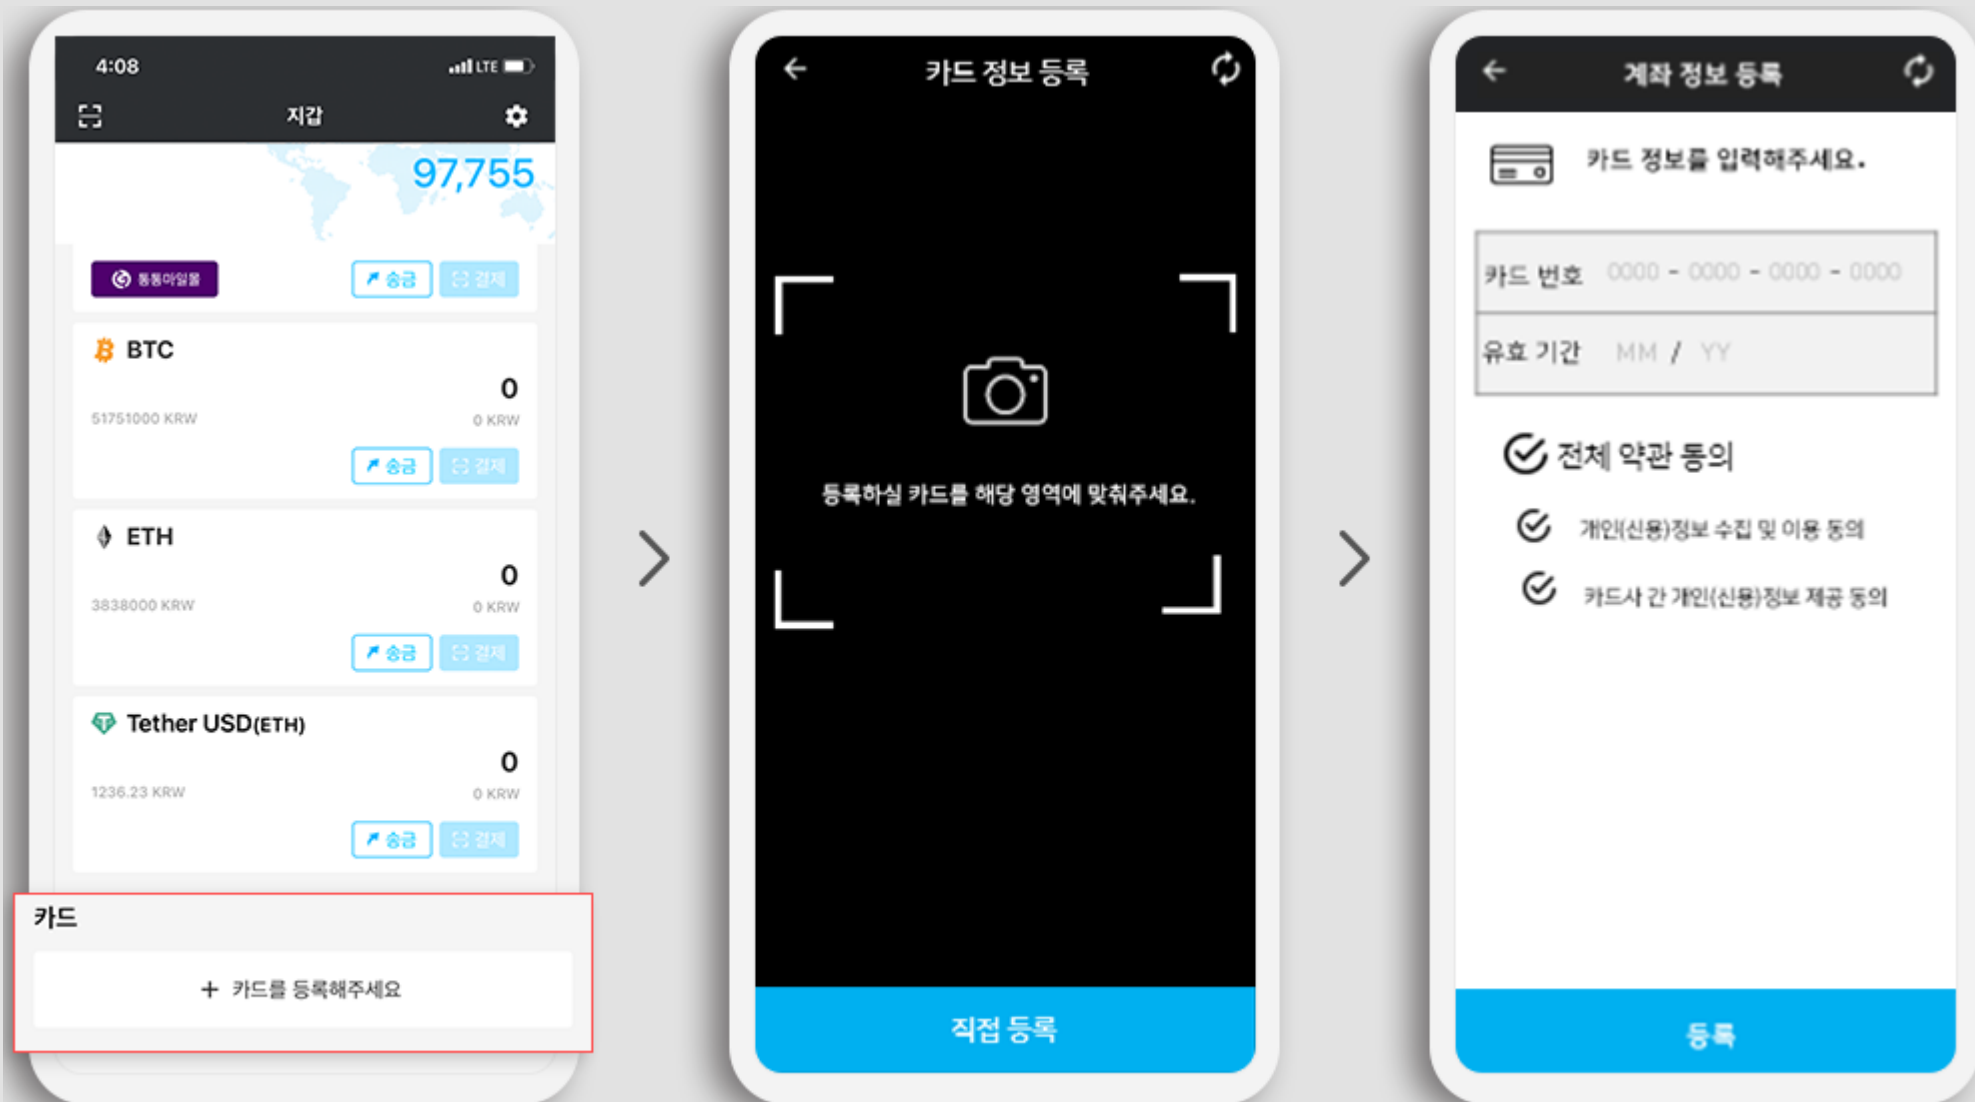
4:08 LTE

지갑

97,755

통통마일룸

송금 결제

BTC

0

51751000 KRW

0 KRW

송금 결제

ETH

0

3838000 KRW

0 KRW

송금 결제

Tether USD(ETH)

0

1236.23 KRW

0 KRW

송금 결제

카드

+ 카드를 등록해주세요

카드 정보 등록

등록하실 카드를 해당 영역에 맞춰주세요.

직접 등록

계좌 정보 등록

카드 정보를 입력해주세요.

카드 번호 0000 - 0000 - 0000 - 0000

유효 기간 MM / YY

전체 약관 동의

개인(신용)정보 수집 및 이용 동의

카드사 간 개인(신용)정보 제공 동의

등록